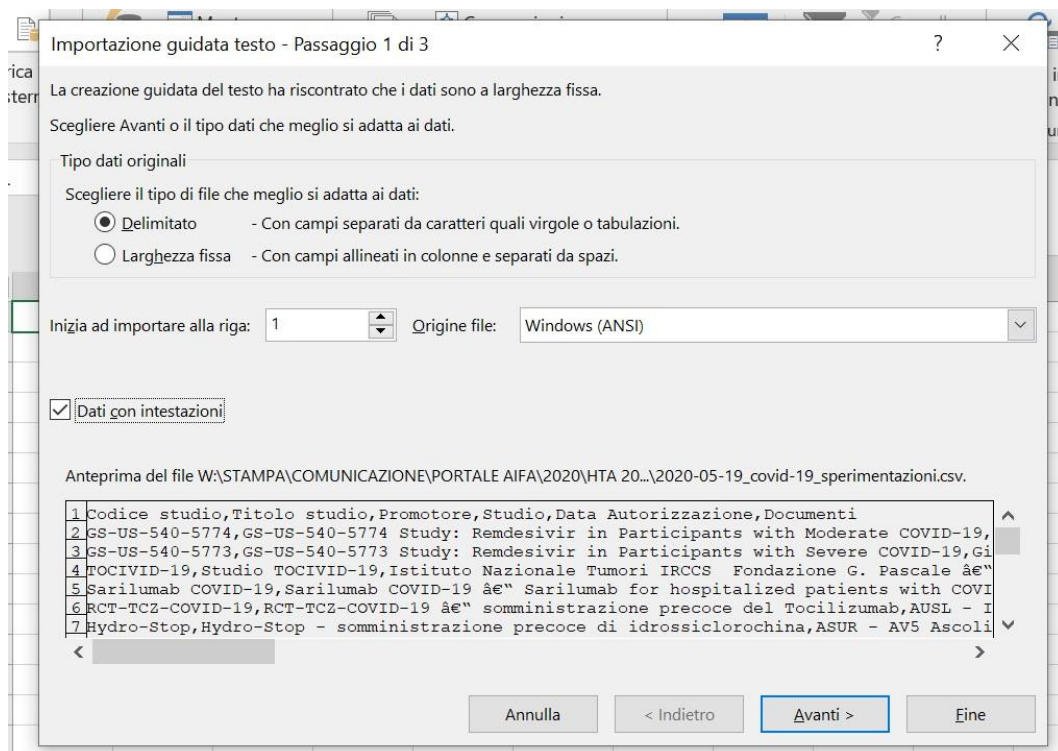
Importazione guidata testo - Passaggio 1 di 3

?

La creazione guidata del testo ha riscontrato che i dati sono a larghezza fissa.

Scegliere Avanti o il tipo dati che meglio si adatta ai dati.

Tipo dati originali

Scegliere il tipo di file che meglio si adatta ai dati:

Delimitato - Con campi separati da caratteri quali virgole o tabulazioni.

Larghezza fissa - Con campi allineati in colonne e separati da spazi.

Inizia ad importare alla riga: 1

Origine file: Windows (ANSI)

Dati con intestazioni

Anteprima del file W:\STAMPA\COMUNICAZIONE\PORTALE AIFA\2020\HTA 20...\2020-05-19_covid-19_sperimentazioni.csv.

1 Codice studio,Titolo studio,Promotore,Studio,Data Autorizzazione,Documenti
2 GS-US-540-5774,GS-US-540-5774 Study: Remdesivir in Participants with Moderate COVID-19,
3 GS-US-540-5773,GS-US-540-5773 Study: Remdesivir in Participants with Severe COVID-19,Gi
4 TOCIVID-19,Studio TOCIVID-19,Istituto Nazionale Tumori IRCCS Fondazione G. Pascale â€"
5 Sarilumab COVID-19,Sarilumab COVID-19 â€" Sarilumab for hospitalized patients with COVI
6 RCT-TCZ-COVID-19,RCT-TCZ-COVID-19 â€" somministrazione precoce del Tocilizumab,AUSL - I
7 Hydro-Stop,Hydro-Stop - somministrazione precoce di idrossiclorochina,ASUR - AV5 Ascoli

Annulla

< Indietro

Avanti >

Fine